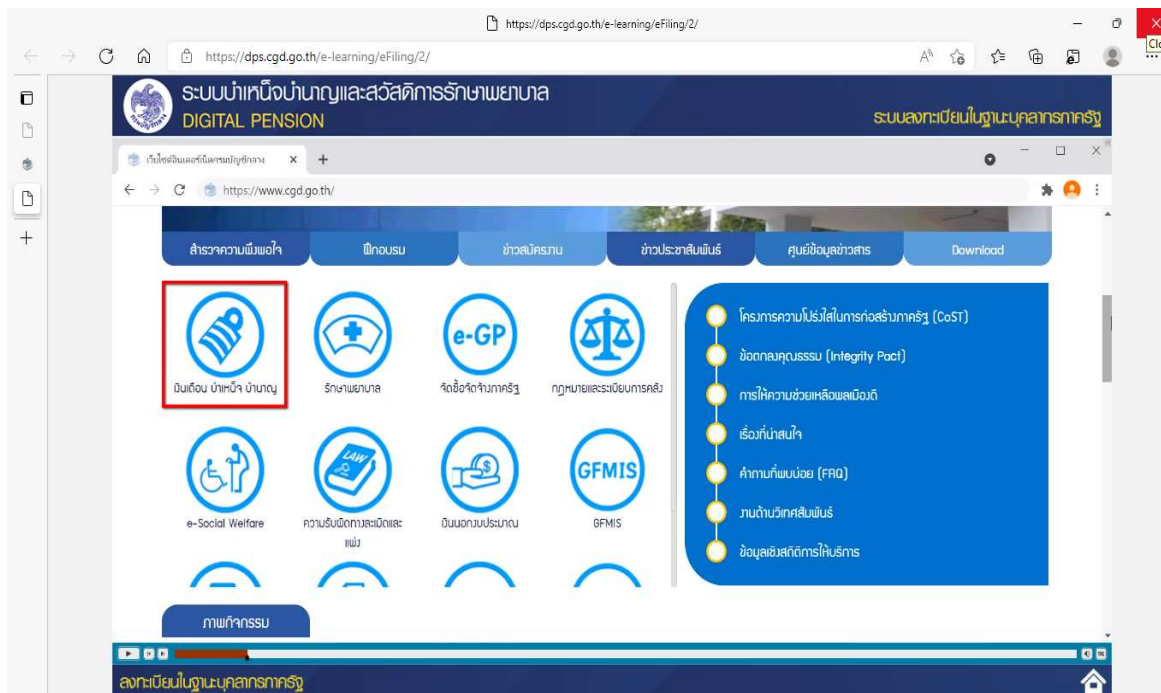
https://dps.cgd.go.th/e-learning/eFiling/2/

https://dps.cgd.go.th/e-learning/eFiling/2/

Clo

ระบบบำเหน็จบำนาญและสวัสดิการรักษาพยาบาล
DIGITAL PENSION

ระบบลงทะเบียนในฐานะบุคลากรภาครัฐ

เว็บไซต์อินเตอร์เน็ตกรมบัญชีกลาง

https://www.cgd.go.th/

สำรวจความพึงพอใจ | ฝึกอบรม | ข่าวสมัครงาน | ข่าวประชาสัมพันธ์ | ศูนย์ข้อมูลข่าวสาร | Download

เงินเดือน บำเหน็จ บำนาญ

รักษาพยาบาล

e-GP
จัดซื้อจัดจ้างภาครัฐ

กฎหมายและระเบียบการคลัง

e-Social Welfare

LAW
ความรับผิดทางละเมิดและแพ่ง

เงินนอกงบประมาณ

GFMIS
GFMIS

โครงการความโปร่งใสในการก่อสร้างภาครัฐ (CoST)

ข้อตกลงคุณธรรม (Integrity Pact)

การให้ความช่วยเหลือผลเมืองดี

เรื่องที่น่าสนใจ

คำถามที่พบบ่อย (FAQ)

งานด้านวิเทศสัมพันธ์

ข้อมูลเชิงสถิติการให้บริการ

ภาพกิจกรรม

ลงทะเบียนในฐานะบุคลากรภาครัฐ